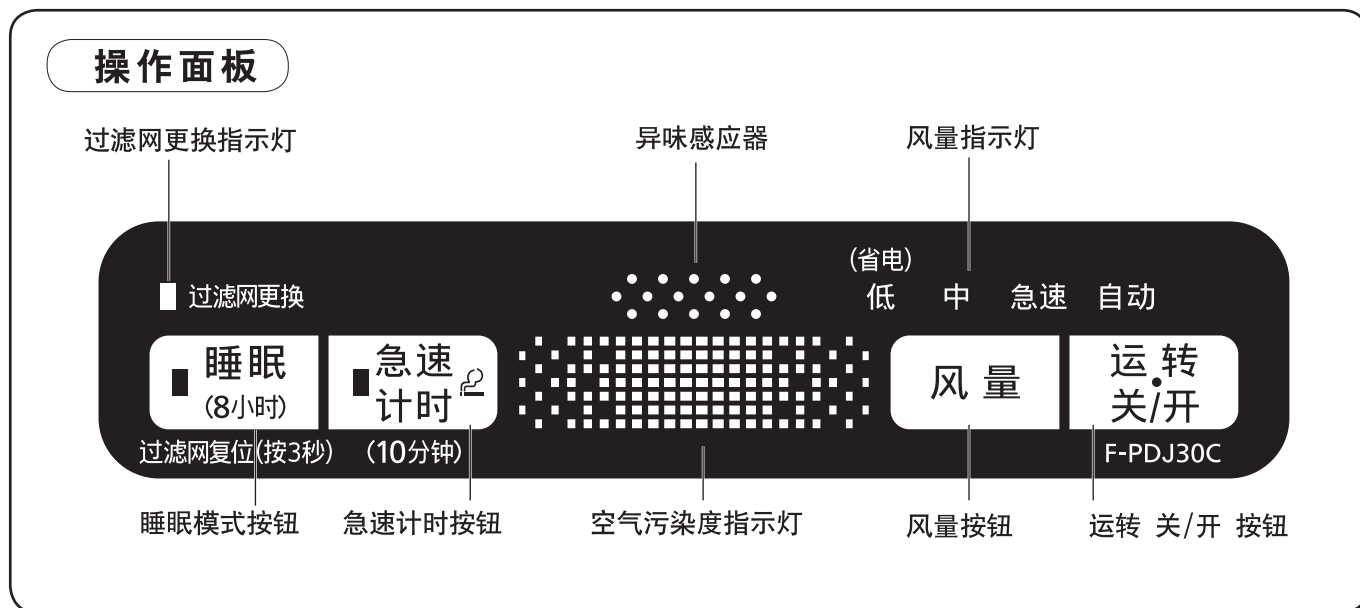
操作面板

过滤网更换指示灯

异味感应器

风量指示灯

过滤网更换

(省电)
低 中 急速 自动

睡眠
(8小时)

急速
计时

风量

运转
关/开

过滤网复位(按3秒)

(10分钟)

F-PDJ30C

睡眠模式按钮

急速计时按钮

空气污染度指示灯

风量按钮

运转 关/开 按钮